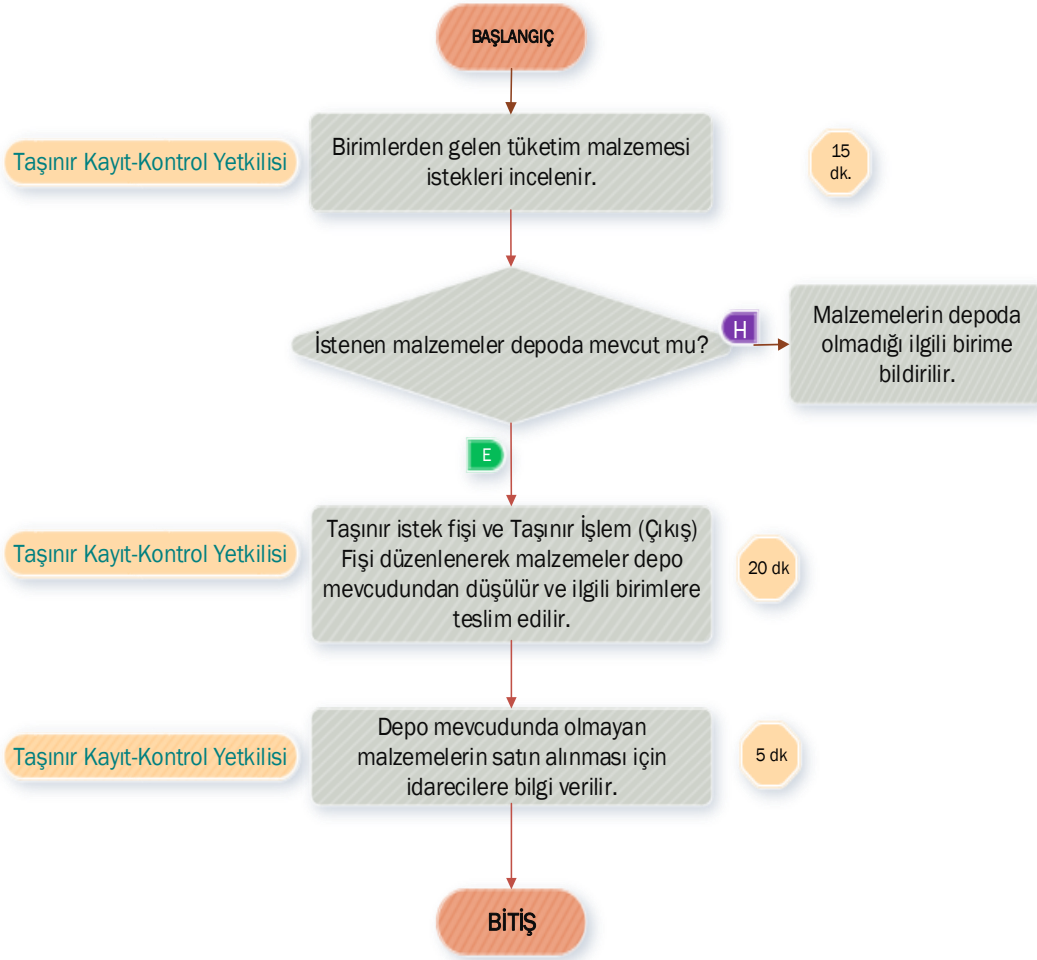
BAŞLANGIÇ

Taşınır Kayıt-Kontrol Yetkilisi

Birimlerden gelen tüketim malzemesi istekleri incelenir.

15 dk.

İstenen malzemeler depoda mevcut mu?

H

Malzemelerin depoda olmadığı ilgili birime bildirilir.

E

Taşınır Kayıt-Kontrol Yetkilisi

Taşınır istek fişi ve Taşınır İşlem (Çıkış) Fişi düzenlenerek malzemeler depo mevcudundan düşülür ve ilgili birimlere teslim edilir.

20 dk

Taşınır Kayıt-Kontrol Yetkilisi

Depo mevcudunda olmayan malzemelerin satın alınması için idarecilere bilgi verilir.

5 dk

BİTİŞ